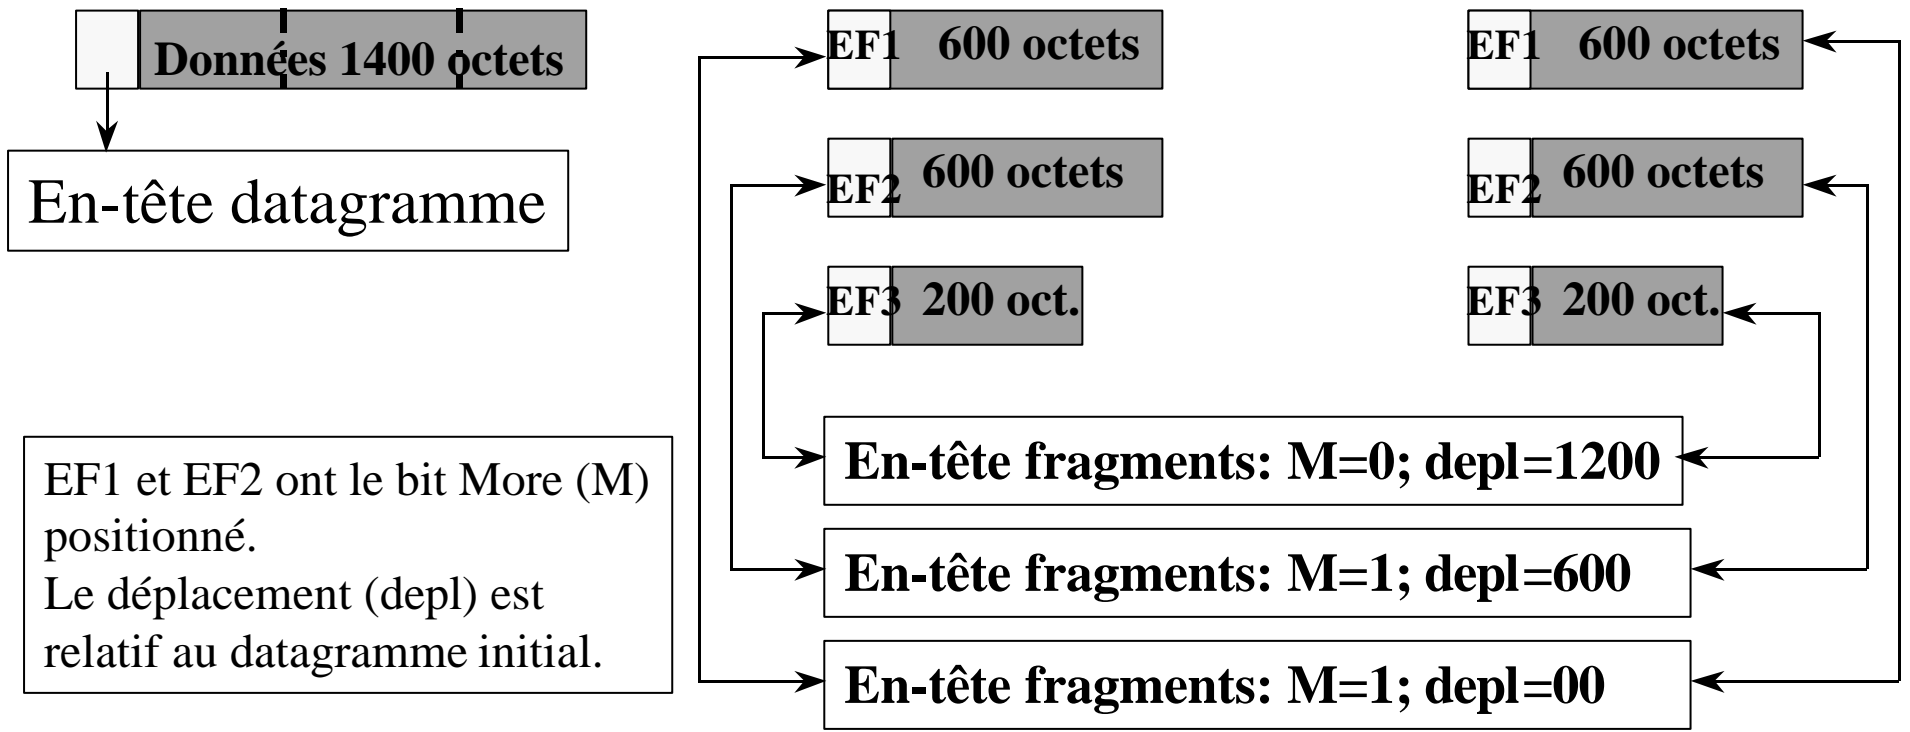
Données 1400 octets

En-tête datagramme

EF1 600 octets

EF2 600 octets

EF3 200 oct.

EF1 600 octets

EF2 600 octets

EF3 200 oct.

EF1 et EF2 ont le bit More (M) positionné.
Le déplacement (depl) est relatif au datagramme initial.

En-tête fragments: M=0; depl=1200

En-tête fragments: M=1; depl=600

En-tête fragments: M=1; depl=00